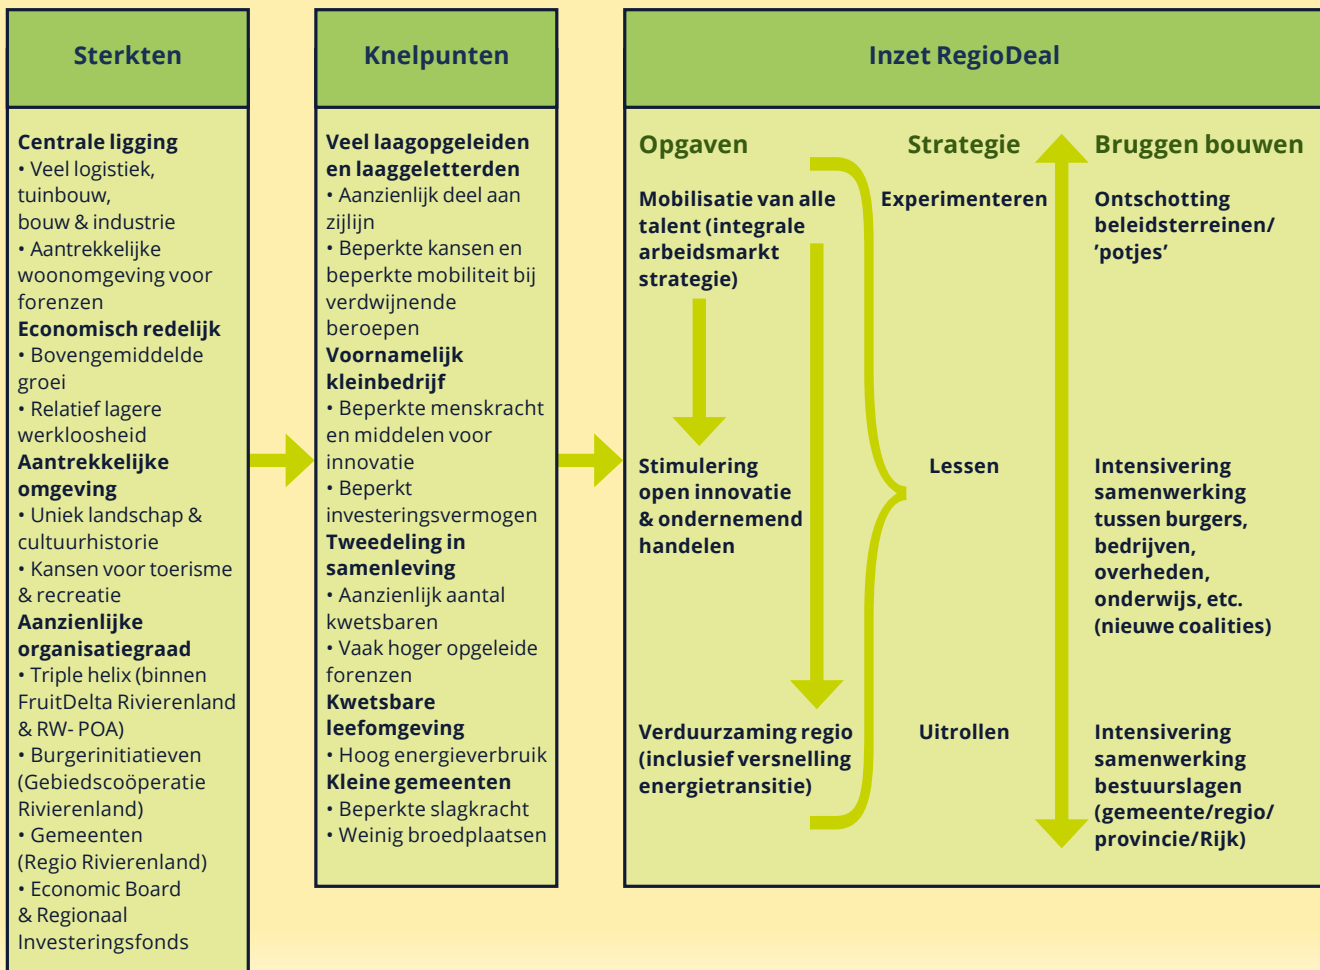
Sterkten

Centrale ligging
• Veel logistiek, tuinbouw, bouw & industrie
• Aantrekkelijke woonomgeving voor forenzen
Economisch redelijk
• Bovengemiddelde groei
• Relatief lagere werkloosheid
Aantrekkelijke omgeving
• Uniek landschap & cultuurhistorie
• Kansen voor toerisme & recreatie
Aanzienlijke organisatiegraad
• Triple helix (binnen FruitDelta Rivierenland & RW- POA)
• Burgerinitiatieven (Gebiedscoöperatie Rivierenland)
• Gemeenten (Regio Rivierenland)
• Economic Board & Regionaal Investeringsfonds

Knelpunten

Veel laagopgeleiden en laaggeletterden
• Aanzienlijk deel aan zijlijn
• Beperkte kansen en beperkte mobiliteit bij verdwijnende beroepen
Voornamelijk kleinbedrijf
• Beperkte menskracht en middelen voor innovatie
• Beperkt investeringsvermogen
Tweedeling in samenleving
• Aanzienlijk aantal kwetsbaren
• Vaak hoger opgeleide forenzen
Kwetsbare leefomgeving
• Hoog energieverbruik
Kleine gemeenten
• Beperkte slagkracht
• Weinig broedplaatsen

Inzet RegioDeal

Opgaven

Mobilisatie van alle talent (integrale arbeidsmarkt strategie)

Stimulering open innovatie & ondernemend handelen

Verduurzaming regio (inclusief versnelling energietransitie)

Strategie

Experimenteren

Lessen

Uitrollen

Bruggen bouwen

Ontschotting beleidsterreinen/ 'potjes'

Intensivering samenwerking tussen burgers, bedrijven, overheden, onderwijs, etc. (nieuwe coalities)

Intensivering samenwerking bestuurslagen (gemeente/regio/ provincie/Rijk)